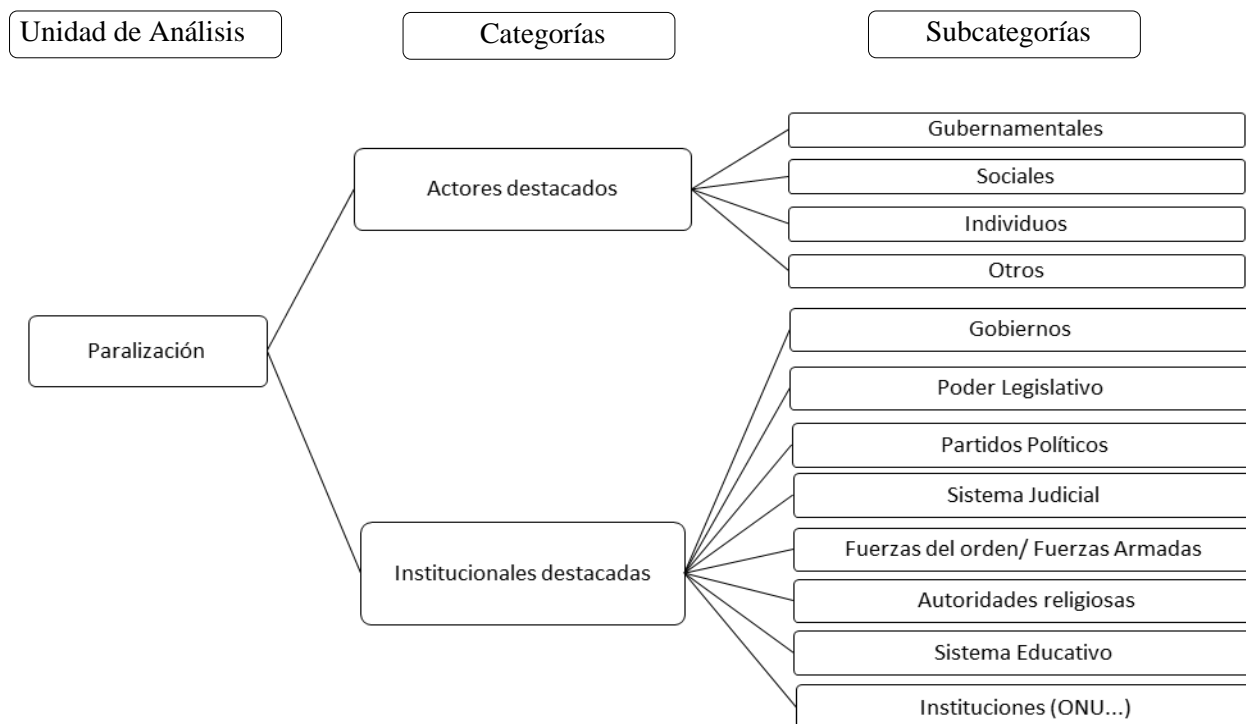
Unidad de Análisis

Categorías

Subcategorías

Paralización

Actores destacados

Gubernamentales

Sociales

Individuos

Otros

Institucionales destacadas

Gobiernos

Poder Legislativo

Partidos Políticos

Sistema Judicial

Fuerzas del orden/ Fuerzas Armadas

Autoridades religiosas

Sistema Educativo

Instituciones (ONU...)